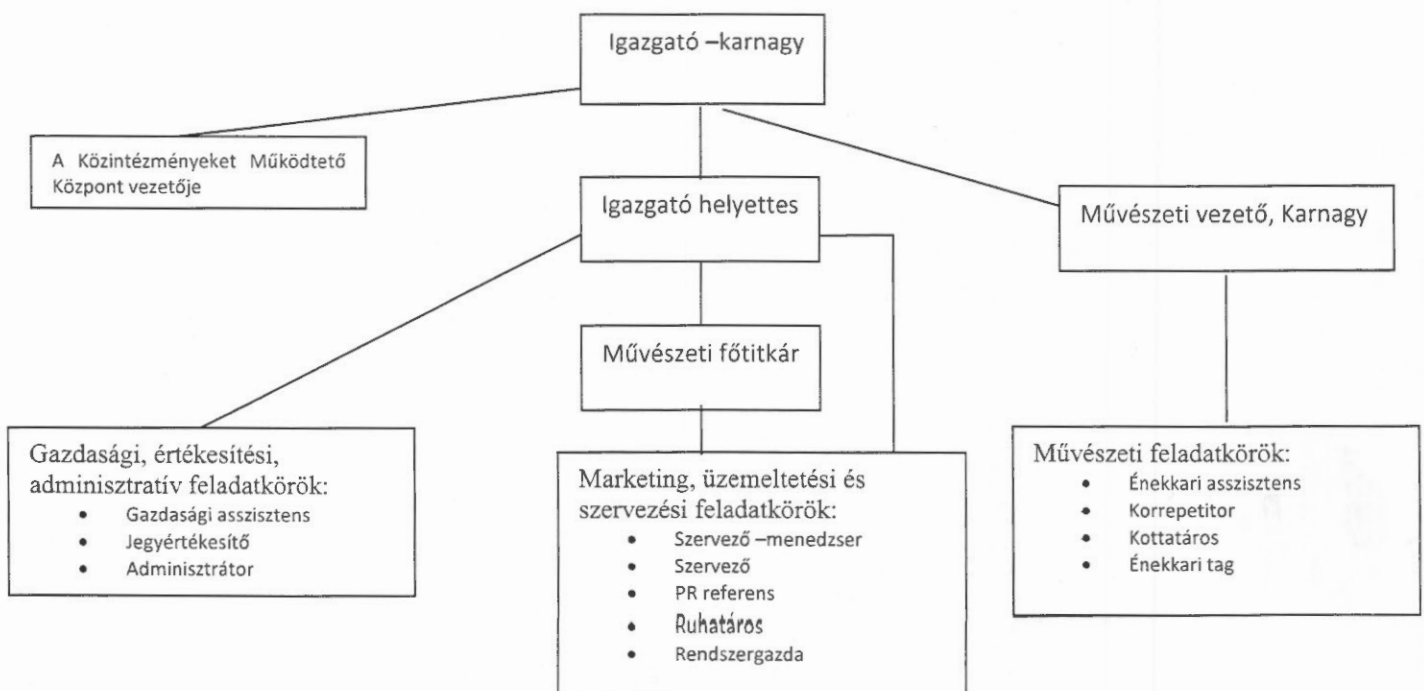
Igazgató –karnagy

A Közintézményeket Működtető Központ vezetője

Igazgató helyettes

Művészeti vezető, Karnagy

Művészeti főtitkár

Gazdasági, értékesítési, adminisztratív feladatkörök:
- Gazdasági asszisztens
- Jegyértékesítő
- Adminisztrátor

Marketing, üzemeltetési és szervezési feladatkörök:
- Szervező –menedzser
- Szervező
- PR referens
- Ruhatáros
- Rendszergazda

Művészeti feladatkörök:
- Énekkari asszisztens
- Korrepetitor
- Kottatáros
- Énekkari tag